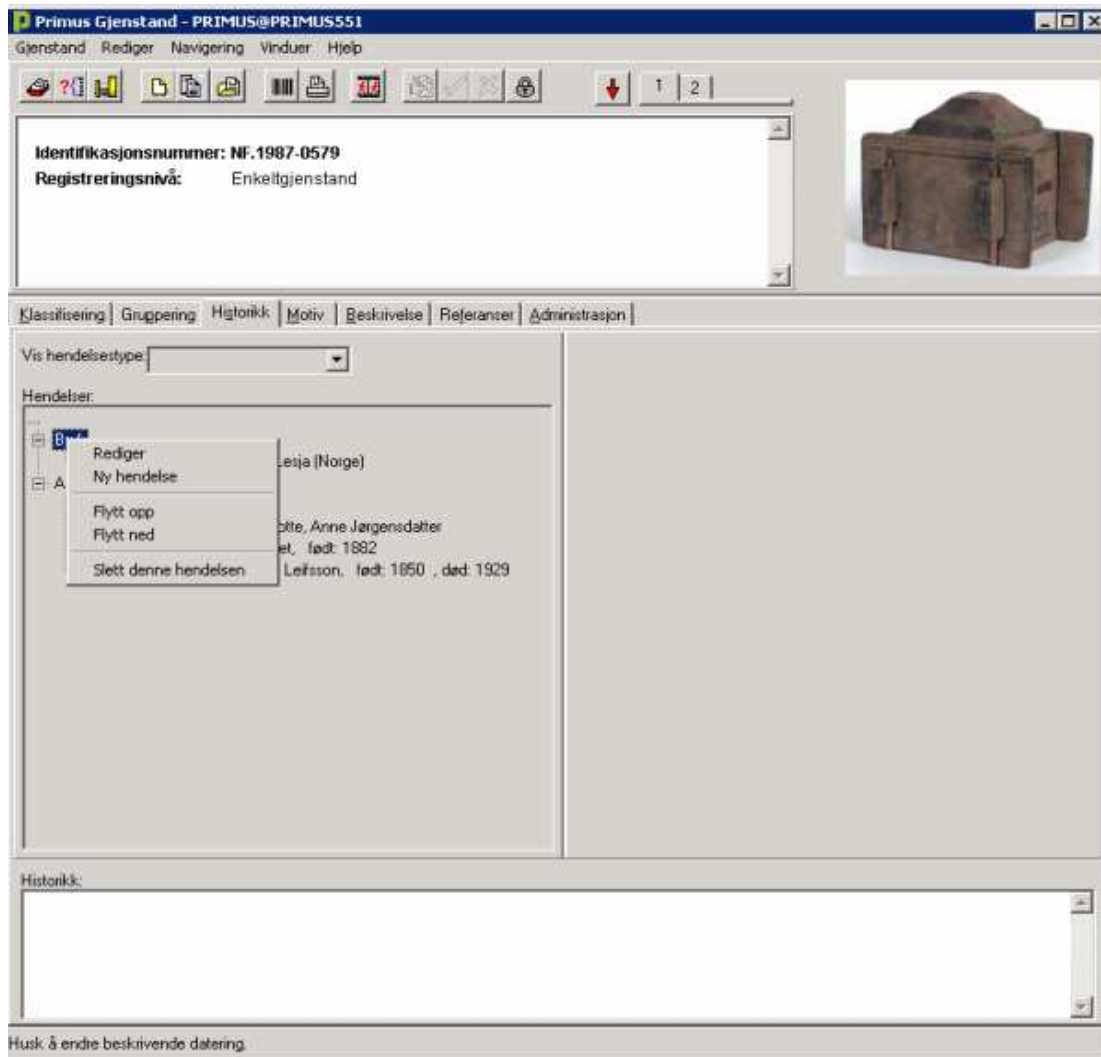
Primus Gjenstand - PRIMUS@PRIMUS551

Gjenstand Rediger Navigering Vinduer Hjelp

1 2

Identifikasjonsnummer: NF.1987-0579
Registreringsnivå: Enkeltgjenstand

Klassifisering | Gruppering | Historikk | Motiv | Beskrivelse | Referanser | Administrasjon

Vis hendelsestype:

Hendelser:

B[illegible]
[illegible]esja (Norge)
A
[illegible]otte, Anne Jørgensdatter
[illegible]et, født 1882
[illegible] Leifsson, født 1850 , død: 1929

Rediger
Ny hendelse
Flytt opp
Flytt ned
Slett denne hendelsen

Historikk:

Husk å endre beskrivende datering.